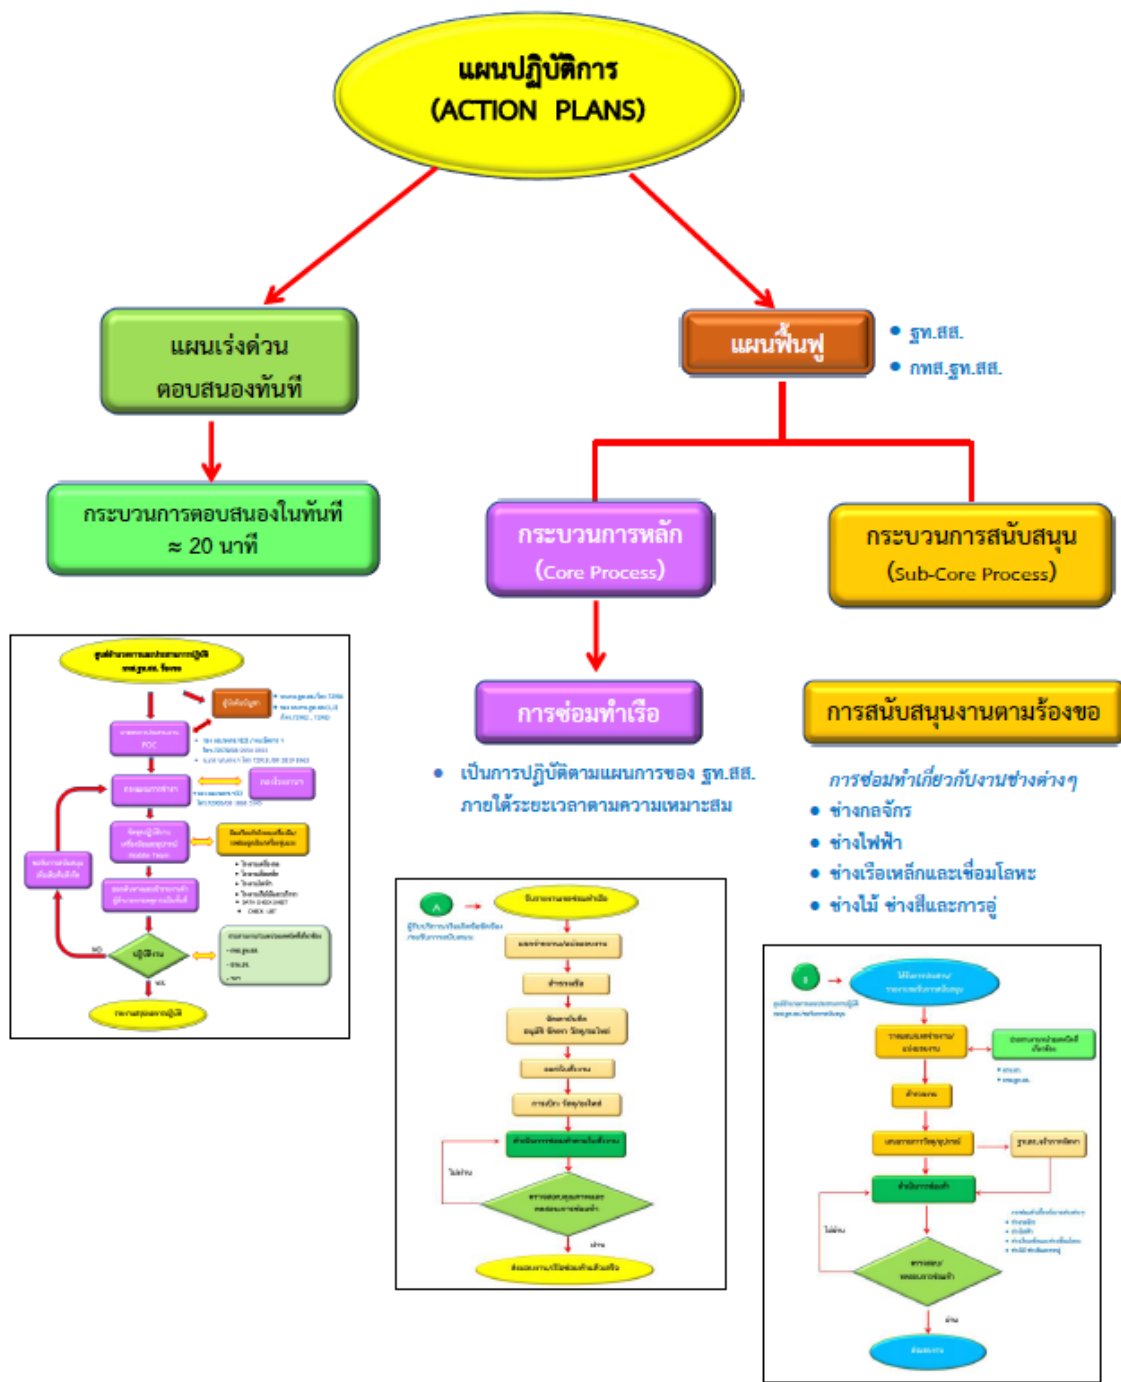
แผนปฏิบัติการ
(ACTION PLANS)

แผนเร่งด่วน
ตอบสนองทันที

กระบวนการตอบสนองในทันที
≈ 20 นาที

แผนฟื้นฟู

• ฐท.สส.
• กทส.ฐท.สส.

กระบวนการหลัก
(Core Process)

กระบวนการสนับสนุน
(Sub-Core Process)

การซ่อมทำเรือ

• เป็นการปฏิบัติตามแผนการของ ฐท.สส. ภายใต้ระยะเวลาตามความเหมาะสม

การสนับสนุนงานตามร้องขอ

การซ่อมทำเกี่ยวกับงานช่างต่างๆ
• ช่างกลจักร
• ช่างไฟฟ้า
• ช่างเรือเหล็กและเชื่อมโลหะ
• ช่างไม้ ช่างสีและการอู่

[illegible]

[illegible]

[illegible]